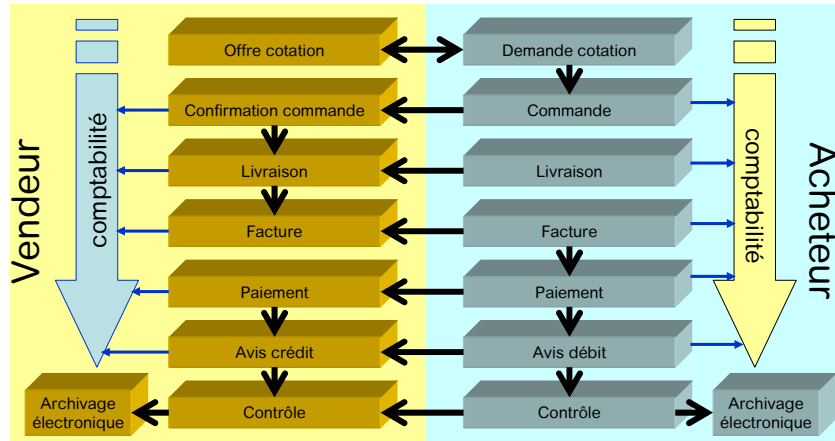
Vendeur

comptabilité

Offre cotation
Confirmation commande
Livraison
Facture
Paiement
Avis crédit
Contrôle

Archivage électronique

Demande cotation
Commande
Livraison
Facture
Paiement
Avis débit
Contrôle

Archivage électronique

Acheteur

comptabilité